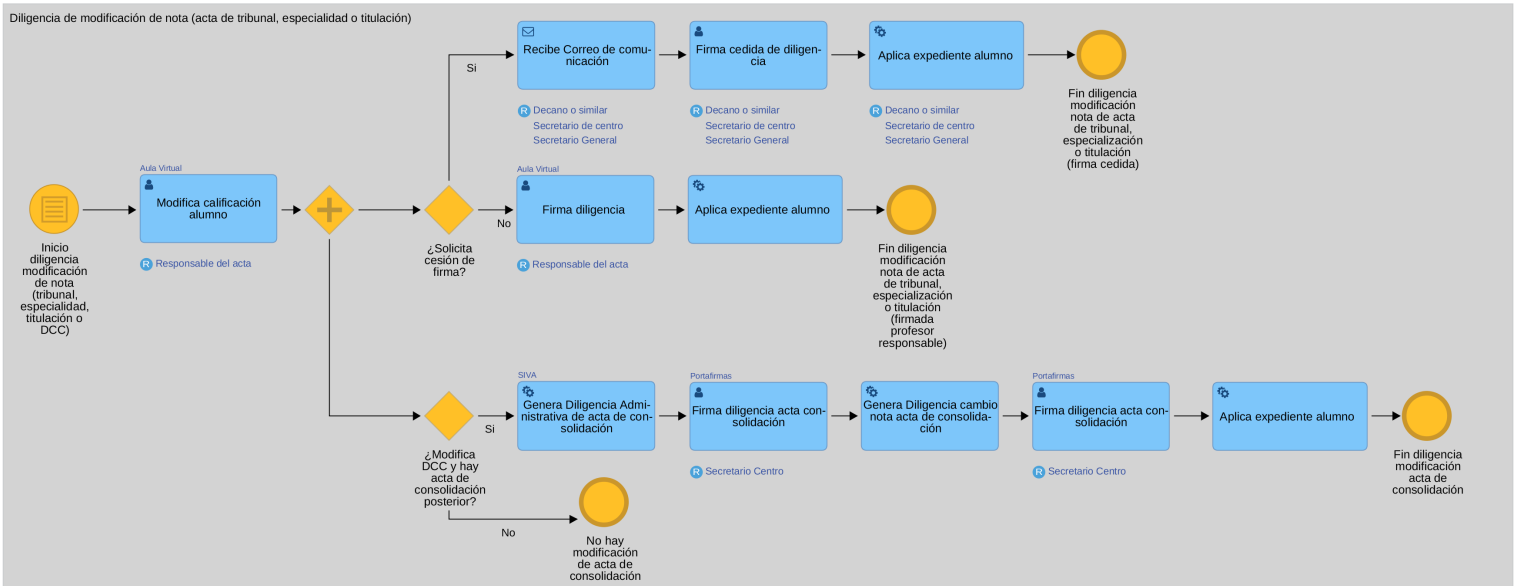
Diligencia de modificación de nota (acta de tribunal, especialidad o titulación)

Inicio diligencia modificación de nota (tribunal, especialidad, titulación o DCC)

Aula Virtual
Modifica calificación alumno
R Responsable del acta

¿Solicita cesión de firma?

Si

Recibe Correo de comunicación
R Decano o similar
Secretario de centro
Secretario General

Firma cedida de diligencia
R Decano o similar
Secretario de centro
Secretario General

Aplica expediente alumno
R Decano o similar
Secretario de centro
Secretario General

Fin diligencia modificación nota de acta de tribunal, especialización o titulación (firma cedida)

No

Aula Virtual
Firma diligencia
R Responsable del acta

Aplica expediente alumno

Fin diligencia modificación nota de acta de tribunal, especialización o titulación (firmada profesor responsable)

¿Modifica DCC y hay acta de consolidación posterior?

Si

SIVA
Genera Diligencia Administrativa de acta de consolidación

Portafirmas
Firma diligencia acta consolidación
R Secretario Centro

Genera Diligencia cambio nota acta de consolidación

Portafirmas
Firma diligencia acta consolidación
R Secretario Centro

Aplica expediente alumno

Fin diligencia modificación acta de consolidación

No

No hay modificación de acta de consolidación